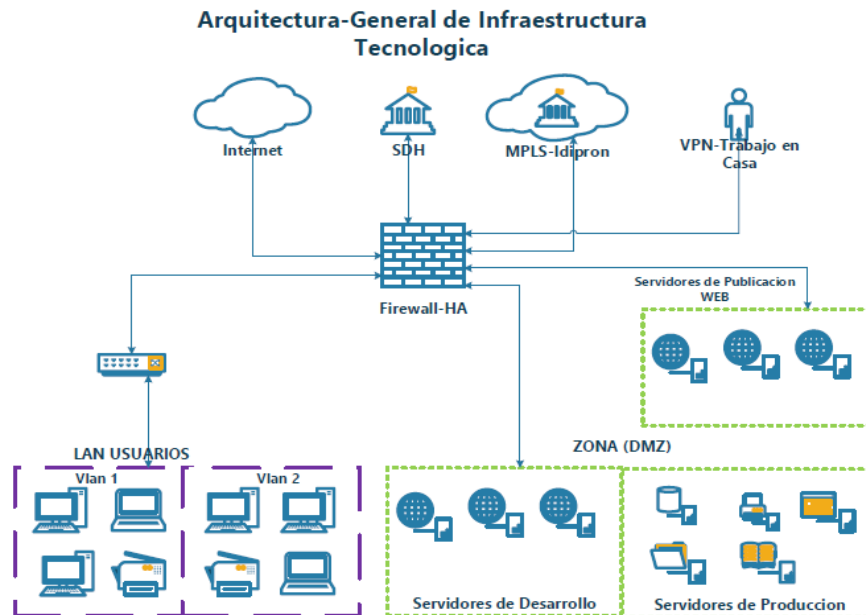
Arquitectura-General de Infraestructura Tecnologica

Internet

SDH

MPLS-Idipron

VPN-Trabajo en Casa

Firewall-HA

Servidores de Publicacion WEB

LAN USUARIOS

ZONA (DMZ)

Vlan 1

Vlan 2

Servidores de Desarrollo

Servidores de Produccion